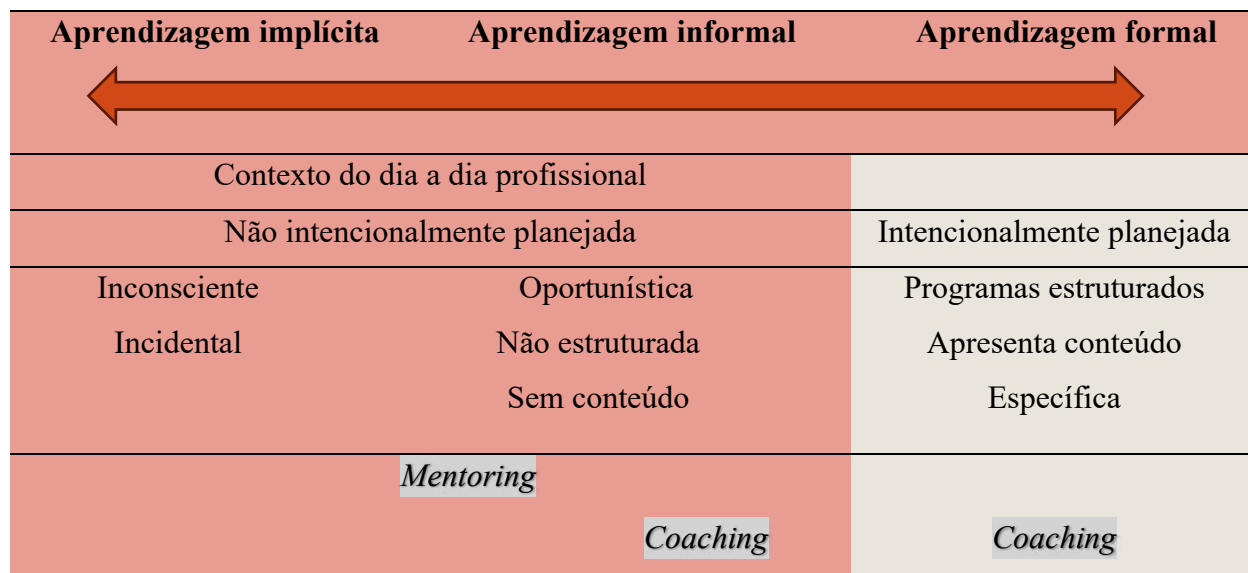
| Aprendizagem implícita | Aprendizagem informal | Aprendizagem formal |
|---|---|---|
| Contexto do dia a dia profissional | | |
| Não intencionalmente planejada | | Intencionalmente planejada |
| Inconsciente<br>Incidental | Oportunística<br>Não estruturada<br>Sem conteúdo | Programas estruturados<br>Apresenta conteúdo<br>Específica |
| | *Mentoring*<br>*Coaching* | *Coaching* |